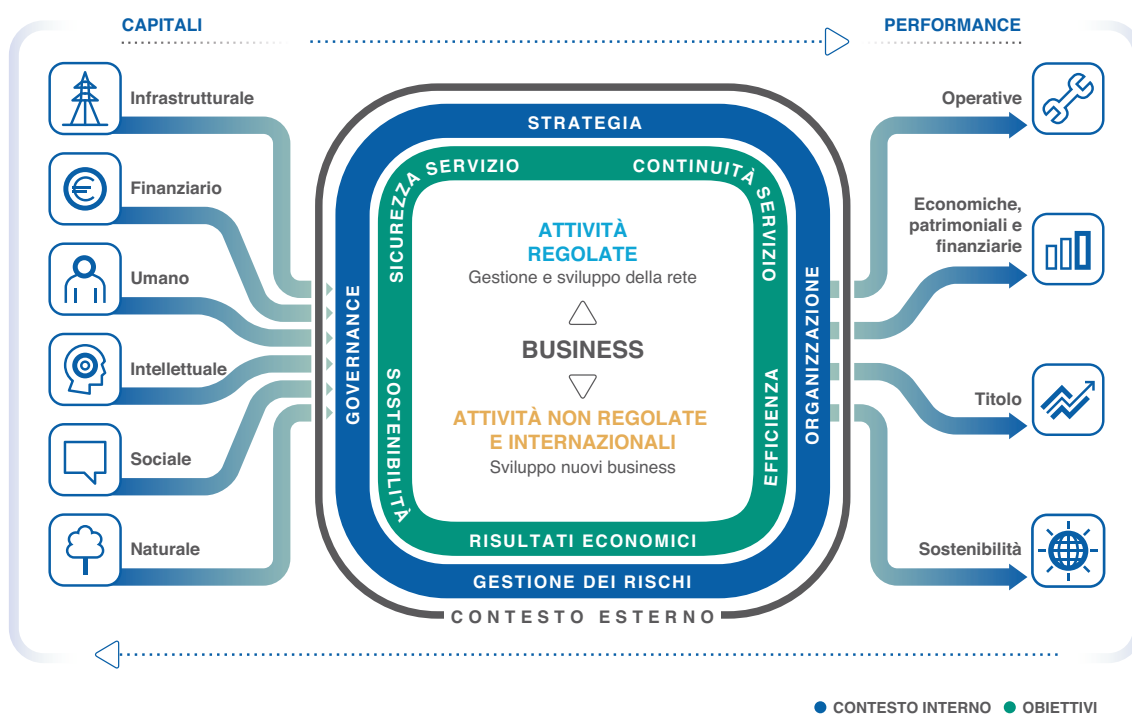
CAPITALI

PERFORMANCE

Infrastrutturale

Finanziario

Umano

Intellettuale

Sociale

Naturale

STRATEGIA

SICUREZZA SERVIZIO

CONTINUITÀ SERVIZIO

GOVERNANCE

SOSTENIBILITÀ

ATTIVITÀ REGOLATE
Gestione e sviluppo della rete

BUSINESS

ATTIVITÀ NON REGOLATE E INTERNAZIONALI
Sviluppo nuovi business

EFFICIENZA

ORGANIZZAZIONE

RISULTATI ECONOMICI

GESTIONE DEI RISCHI

CONTESTO ESTERNO

Operative

Economiche, patrimoniali e finanziarie

Titolo

Sostenibilità

CONTESTO INTERNO OBIETTIVI